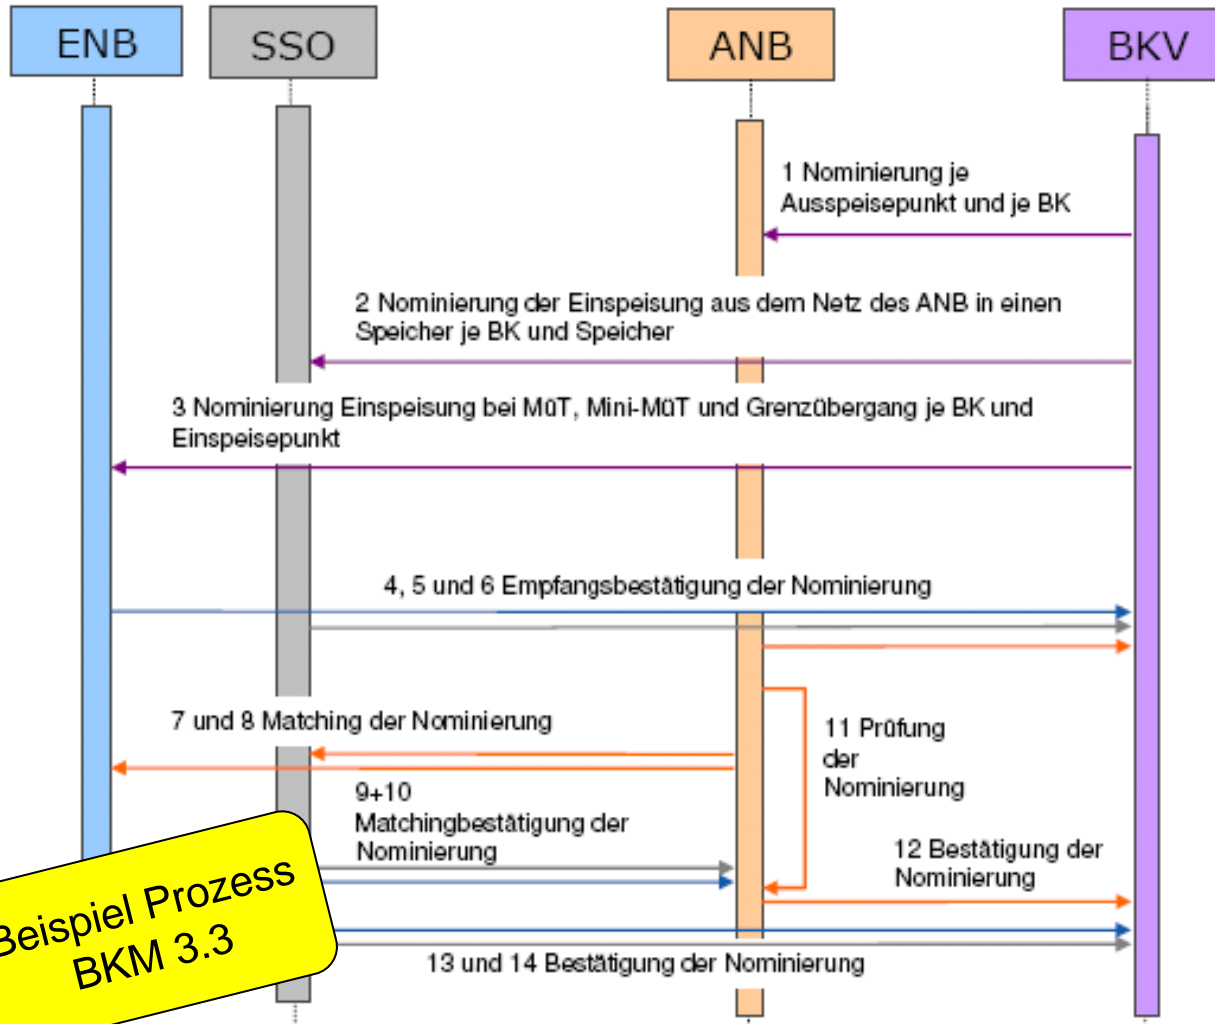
ENB

SSO

ANB

BKV

1 Nominierung je Ausspeisepunkt und je BK

2 Nominierung der Einspeisung aus dem Netz des ANB in einen Speicher je BK und Speicher

3 Nominierung Einspeisung bei MüT, Mini-MüT und Grenzübergang je BK und Einspeisepunkt

4, 5 und 6 Empfangsbestätigung der Nominierung

7 und 8 Matching der Nominierung

11 Prüfung der Nominierung

9+10 Matchingbestätigung der Nominierung

12 Bestätigung der Nominierung

13 und 14 Bestätigung der Nominierung

Beispiel Prozess BKM 3.3